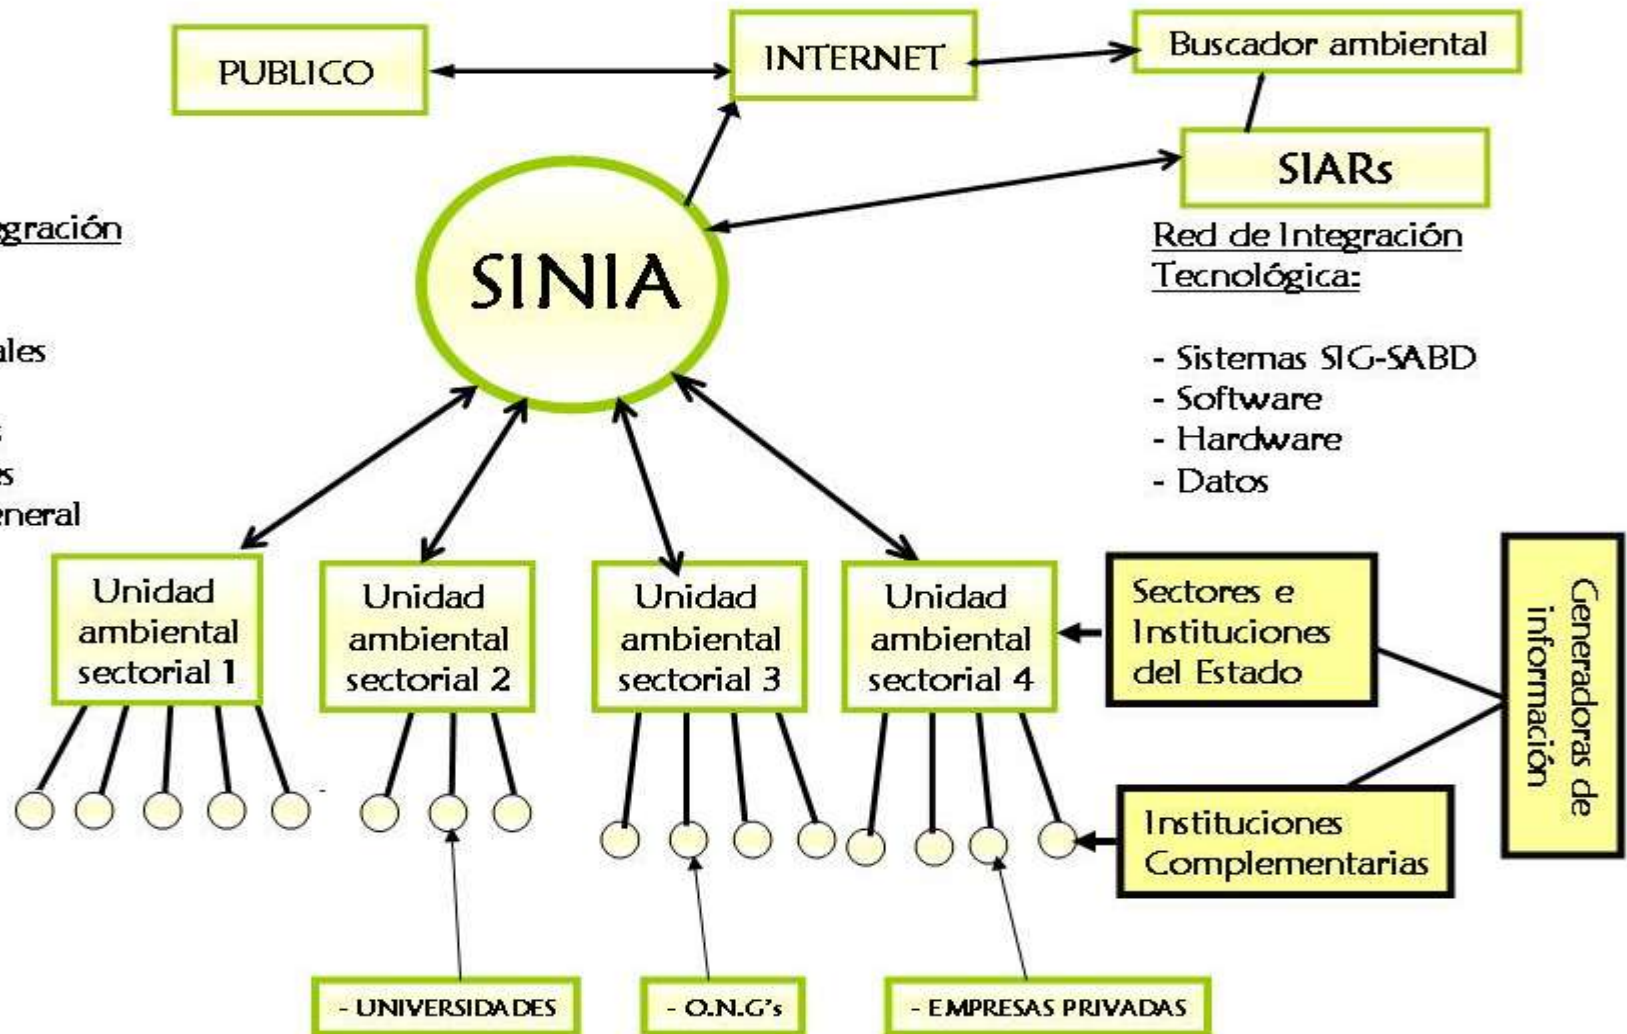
PUBLICO

INTERNET

Buscador ambiental

SIARs

gración

ales

s

s

eneral

SINIA

Red de Integración Tecnológica:

- Sistemas SIG-SABD
- Software
- Hardware
- Datos

Unidad ambiental sectorial 1

Unidad ambiental sectorial 2

Unidad ambiental sectorial 3

Unidad ambiental sectorial 4

Sectores e Instituciones del Estado

Generadoras de información

Instituciones Complementarias

- UNIVERSIDADES

- O.N.G's

- EMPRESAS PRIVADAS